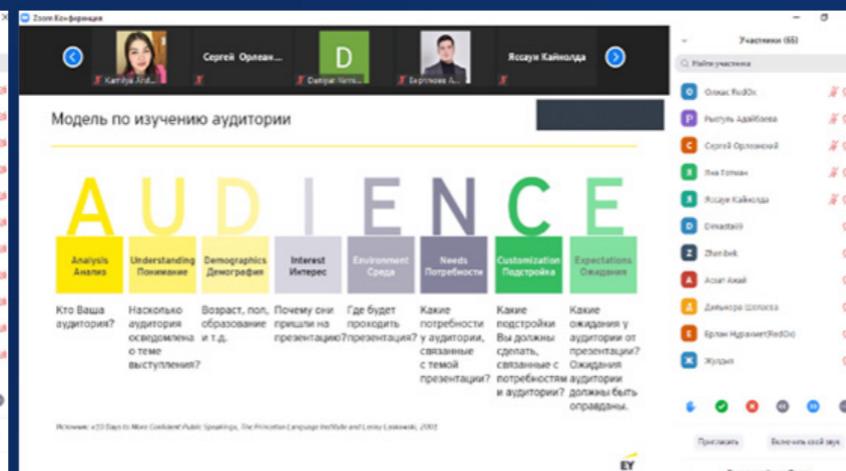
Zoom Конференция

Kamilya Arst... Сергей Орлеан... D Dmitrii Varto... Бергтеев А... Яссауи Кайнолда

Участники (66)

Найти участника

Олжас RedOx
Рыскуль Адайбаева
Сергей Орловский
Яна Гетман
Яссауи Кайнолда
Dinaalist
Zhanibek
Асхат Ажай
Дильноза Шолоева
Ерлан Нурахмет(RedOx)
Жулдыз

Пригласить
Включить свой звук

Модель по изучению аудитории

A U D I E N C E

| Analysis Анализ | Understanding Понимание | Demographics Демография | Interest Интерес | Environment Среда | Needs Потребности | Customization Подстройка | Expectations Ожидания |
|---|---|---|---|---|---|---|---|
| Кто Ваша аудитория? | Насколько аудитория осведомлена о теме выступления? | Возраст, пол, образование и т.д. | Почему они пришли на презентацию? | Где будет проходить презентация? | Какие потребности у аудитории, связанные с темой презентации? | Какие подстройки Вы должны сделать, связанные с потребностям и аудитории? | Какие ожидания у аудитории от презентации? Ожидания аудитории должны быть оправданы. |

Источник: «10 Days to More Confident Public Speaking», The Princeton Language Institute and Lenny Laskowski, 2001

EY